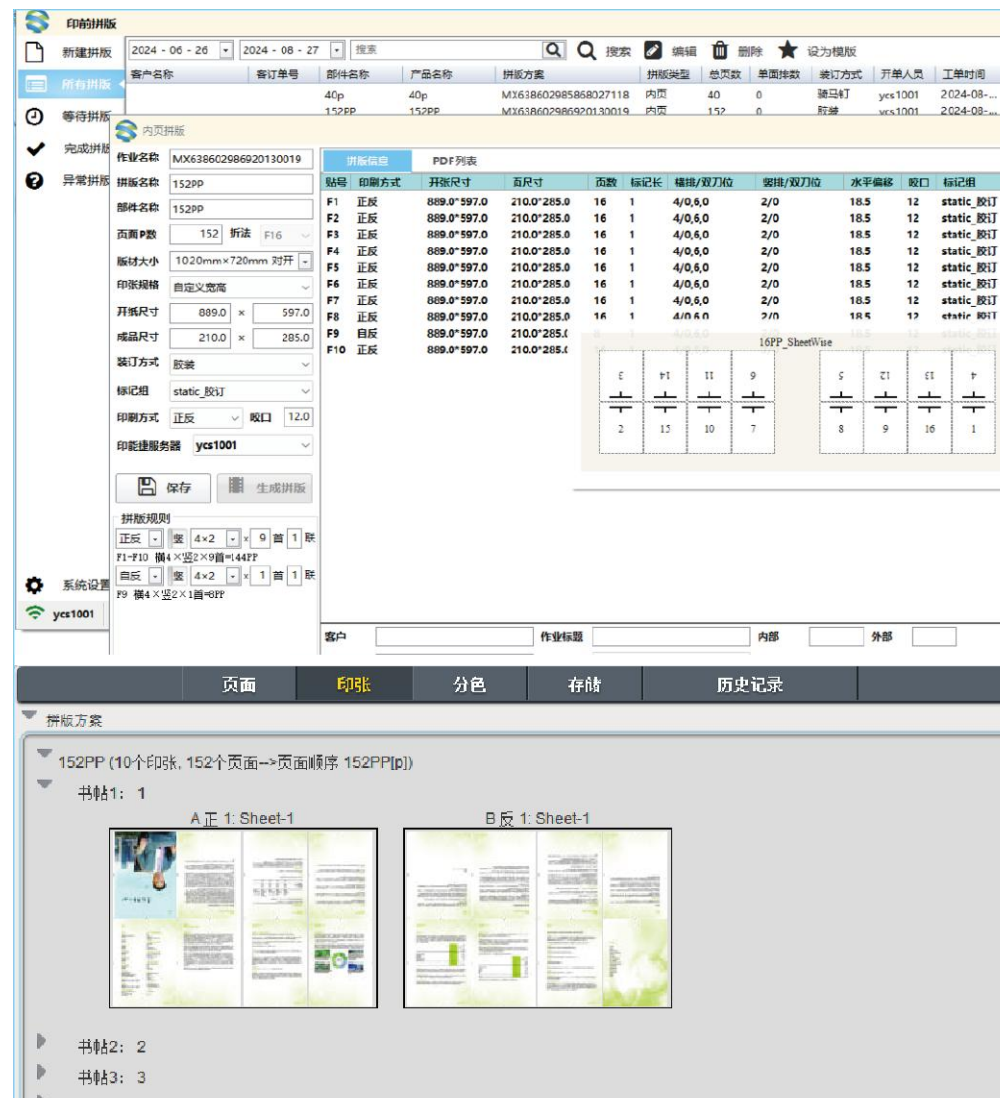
印前拼版

新建拼版
所有拼版
等待拼版
完成拼版
异常拼版

2024 - 06 - 26 | 2024 - 08 - 27 | 搜索 | 搜索 | 编辑 | 删除 | 设为模版

| 客户名称 | 客订单号 | 部件名称 | 产品名称 | 拼版方案 | 拼版类型 | 总页数 | 单面拼数 | 装订方式 | 开单人员 | 工单时间 |
|---|---|---|---|---|---|---|---|---|---|---|
| | | 40p | 40p | MX63860298586802711​8 | 内页 | 40 | 0 | 骑马钉 | ycs1001 | 2024-08-... |
| | | 152PP | 152PP | MX638602986920130019 | 内页 | 152 | 0 | 胶装 | ycs1001 | 2024-08-... |

内页拼版

作业名称 MX638602986920130019
拼版名称 152PP
部件名称 152PP
页面P数 152 折法 F16
版材大小 1020mm×720mm 对开
印张规格 自定义宽高
开纸尺寸 889.0 × 597.0
成品尺寸 210.0 × 285.0
装订方式 胶装
标记组 static_胶订
印刷方式 正反 咬口 12.0
印能捷服务器 ycs1001
保存 生成拼版

拼版规则
正反 竖 4×2 × 9 首 1 联
F1-F10 横4×竖2×9首=144PP
自反 竖 4×2 × 1 首 1 联
F9 横4×竖2×1首=8PP

拼版信息 PDF列表

| 贴号 | 印刷方式 | 开张尺寸 | 页尺寸 | 页数 | 标记长 | 横排/双刀位 | 竖排/双刀位 | 水平偏移 | 咬口 | 标记组 |
|---|---|---|---|---|---|---|---|---|---|---|
| F1 | 正反 | 889.0*597.0 | 210.0*285.0 | 16 | 1 | 4/0,6,0 | 2/0 | 18.5 | 12 | static_胶订 |
| F2 | 正反 | 889.0*597.0 | 210.0*285.0 | 16 | 1 | 4/0,6,0 | 2/0 | 18.5 | 12 | static_胶订 |
| F3 | 正反 | 889.0*597.0 | 210.0*285.0 | 16 | 1 | 4/0,6,0 | 2/0 | 18.5 | 12 | static_胶订 |
| F4 | 正反 | 889.0*597.0 | 210.0*285.0 | 16 | 1 | 4/0,6,0 | 2/0 | 18.5 | 12 | static_胶订 |
| F5 | 正反 | 889.0*597.0 | 210.0*285.0 | 16 | 1 | 4/0,6,0 | 2/0 | 18.5 | 12 | static_胶订 |
| F6 | 正反 | 889.0*597.0 | 210.0*285.0 | 16 | 1 | 4/0,6,0 | 2/0 | 18.5 | 12 | static_胶订 |
| F7 | 正反 | 889.0*597.0 | 210.0*285.0 | 16 | 1 | 4/0,6,0 | 2/0 | 18.5 | 12 | static_胶订 |
| F8 | 正反 | 889.0*597.0 | 210.0*285.0 | 16 | 1 | 4/0,6,0 | 2/0 | 18.5 | 12 | static_胶订 |
| F9 | 自反 | 889.0*597.0 | 210.0*285.0 | | | | | | | |
| F10 | 正反 | 889.0*597.0 | 210.0*285.0 | | | | | | | |

16PP_SheetWise
3 14 11 6 5 12 13 4
2 15 10 7 8 9 16 1

客户 作业标题 内部 外部

系统设置
ycs1001

页面 印张 分色 存储 历史记录

拼版方案
152PP (10个印张, 152个页面-->页面顺序 152PP[p])
书帖1: 1
A 正 1: Sheet-1
B 反 1: Sheet-1
书帖2: 2
书帖3: 3